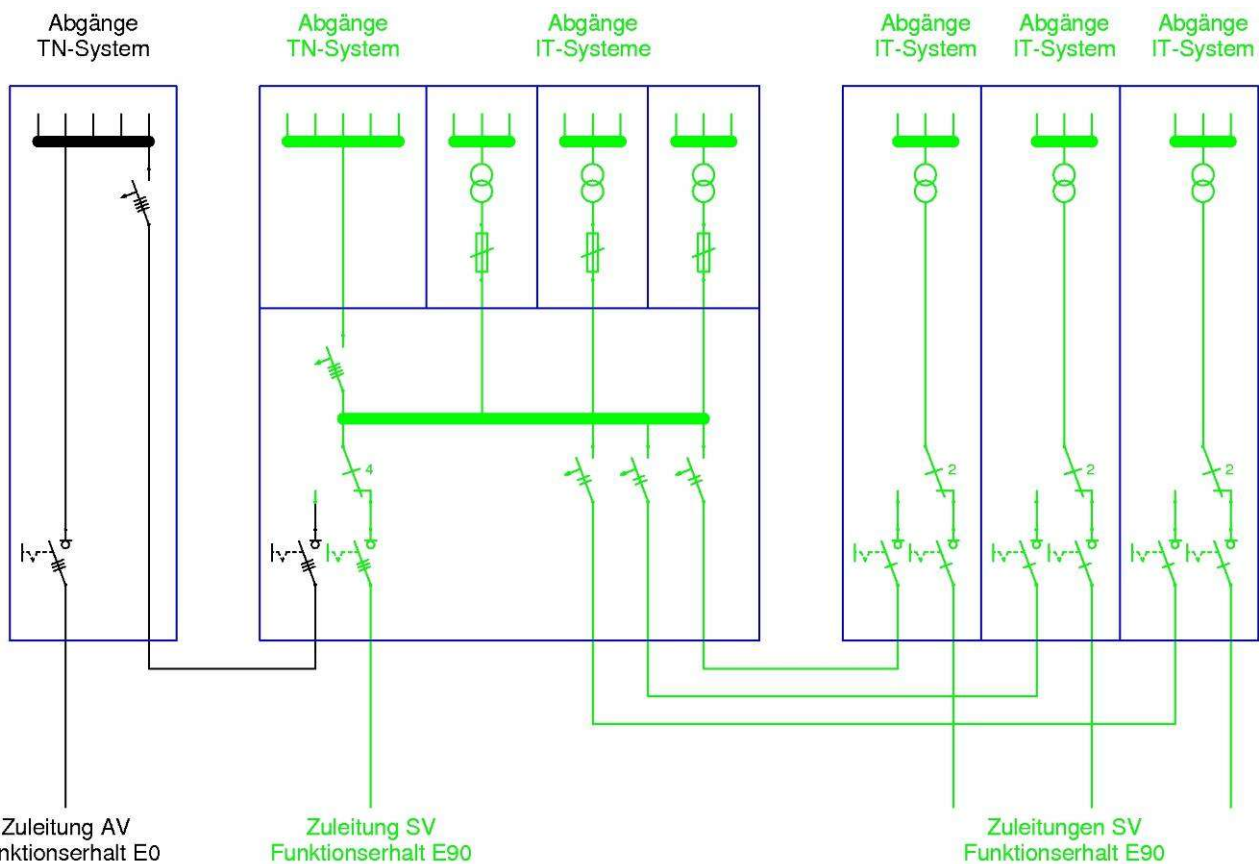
Abgänge TN-System

Abgänge TN-System

Abgänge IT-Systeme

Abgänge IT-System

Abgänge IT-System

Abgänge IT-System

4

2

2

2

Zuleitung AV
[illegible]ktionserhalt E0

Zuleitung SV
Funktionserhalt E90

Zuleitungen SV
Funktionserhalt E90